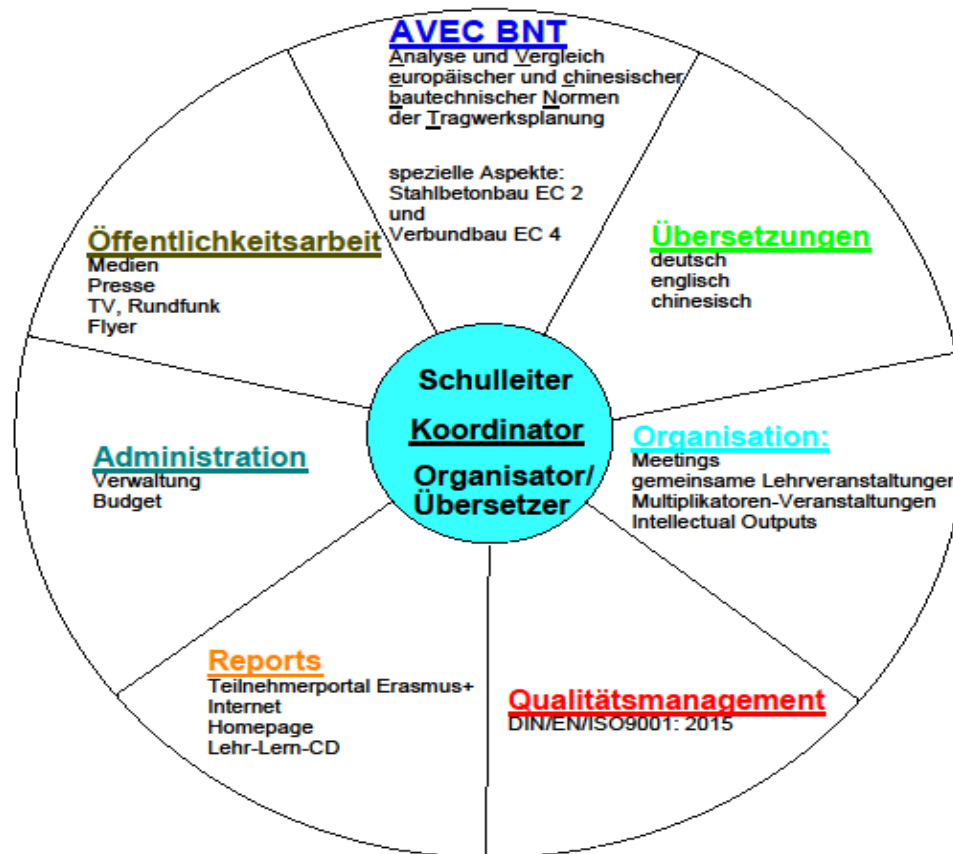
AVEC BNT
Analyse und Vergleich europäischer und chinesischer bautechnischer Normen der Tragwerksplanung

spezielle Aspekte:
Stahlbetonbau EC 2
und
Verbundbau EC 4

Übersetzungen
deutsch
englisch
chinesisch

Öffentlichkeitsarbeit
Medien
Presse
TV, Rundfunk
Flyer

Schulleiter
Koordinator
Organisator/ Übersetzer

Organisation:
Meetings
gemeinsame Lehrveranstaltungen
Multiplikatoren-Veranstaltungen
Intellectual Outputs

Administration
Verwaltung
Budget

Reports
Teilnehmerportal Erasmus+
Internet
Homepage
Lehr-Lern-CD

Qualitätsmanagement
DIN/EN/ISO9001: 2015